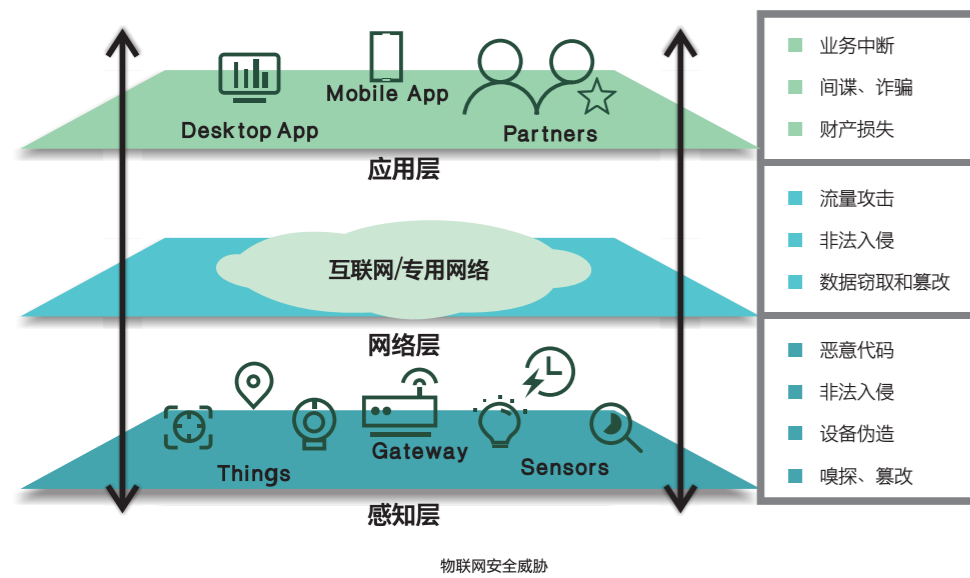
Mobile App

Desktop App

Partners

应用层

互联网/专用网络

网络层

Things

Gateway

Sensors

感知层

业务中断

间谍、诈骗

财产损失

流量攻击

非法入侵

数据窃取和篡改

恶意代码

非法入侵

设备伪造

嗅探、篡改

物联网安全威胁